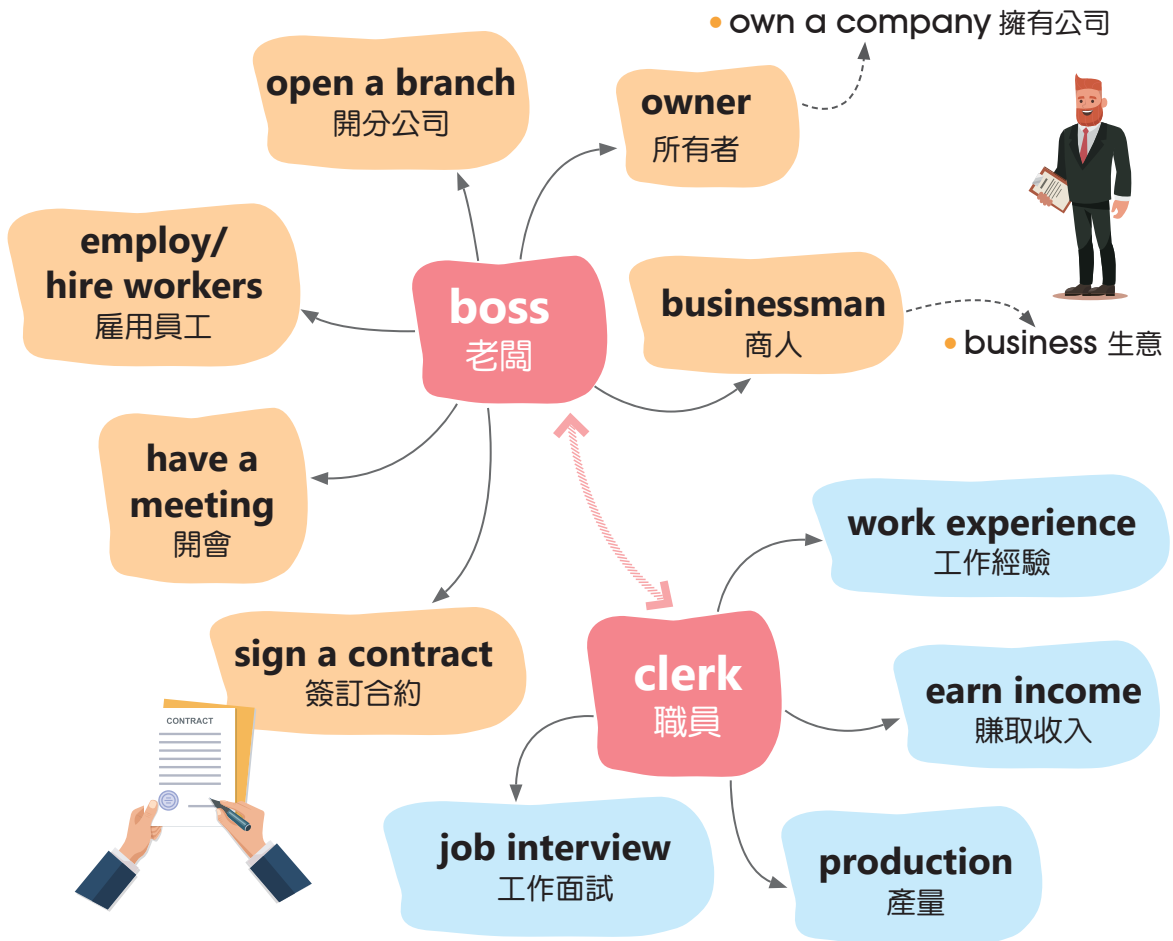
open a branch
開分公司

owner
所有者

• own a company 擁有公司

employ/
hire workers
雇用員工

boss
老闆

businessman
商人

• business 生意

have a
meeting
開會

work experience
工作經驗

sign a contract
簽訂合約

CONTRACT

clerk
職員

earn income
賺取收入

job interview
工作面試

production
產量